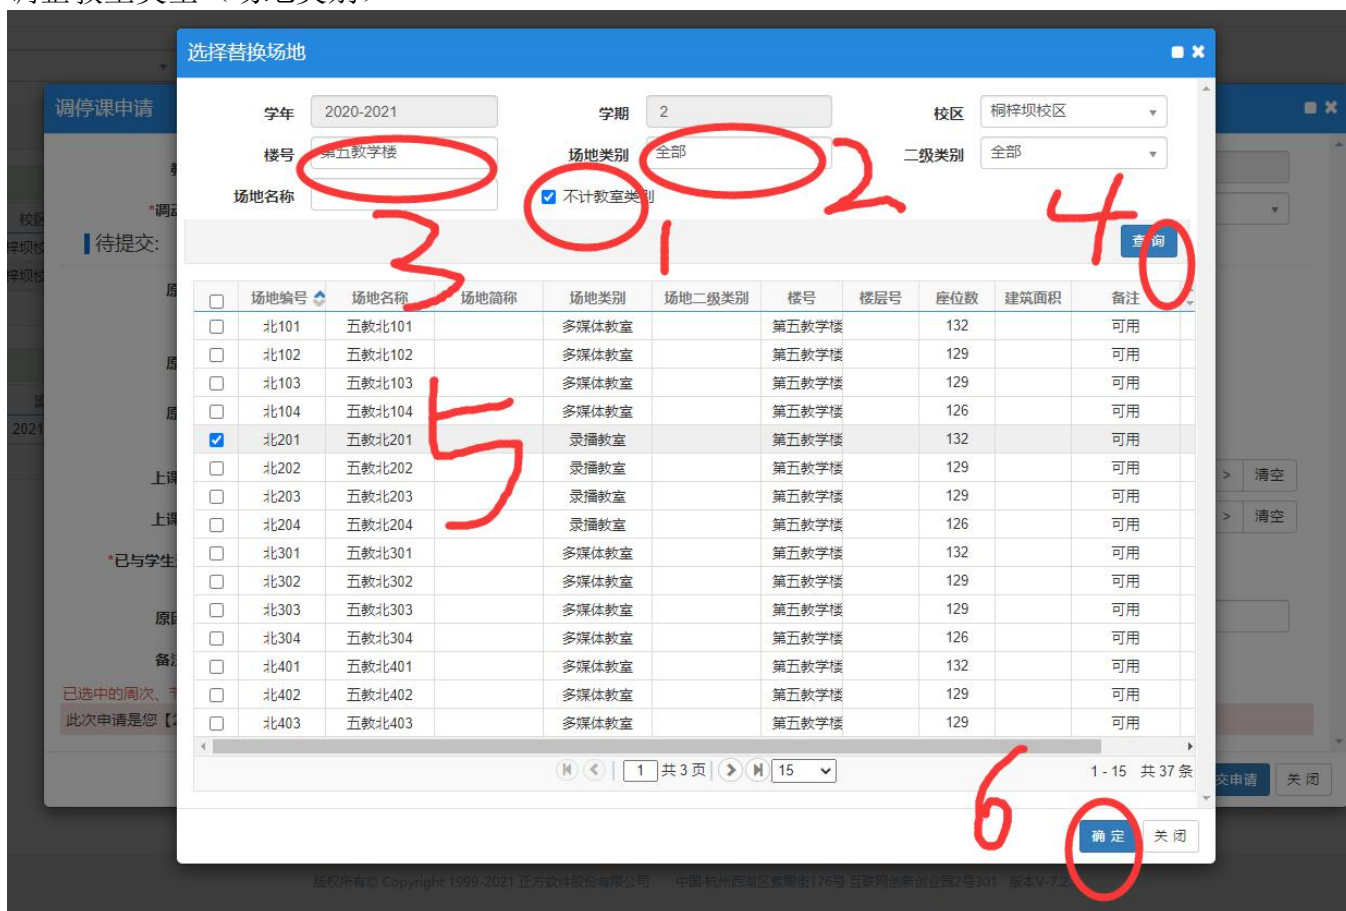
选择替换场地

调停课申请

学年 2020-2021
学期 2
校区 桐梓坝校区
楼号 第五教学楼
场地类别 全部
二级类别 全部
场地名称
不计教室类别

待提交:

查询

3 1 2 4 0 5 6

| | 场地编号 | 场地名称 | 场地简称 | 场地类别 | 场地二级类别 | 楼号 | 楼层号 | 座位数 | 建筑面积 | 备注 |
|---|---|---|---|---|---|---|---|---|---|---|
| ☐ | 北101 | 五教北101 | | 多媒体教室 | | 第五教学楼 | | 132 | | 可用 |
| ☐ | 北102 | 五教北102 | | 多媒体教室 | | 第五教学楼 | | 129 | | 可用 |
| ☐ | 北103 | 五教北103 | | 多媒体教室 | | 第五教学楼 | | 129 | | 可用 |
| ☐ | 北104 | 五教北104 | | 多媒体教室 | | 第五教学楼 | | 126 | | 可用 |
| ☑ | 北201 | 五教北201 | | 录播教室 | | 第五教学楼 | | 132 | | 可用 |
| ☐ | 北202 | 五教北202 | | 录播教室 | | 第五教学楼 | | 129 | | 可用 |
| ☐ | 北203 | 五教北203 | | 录播教室 | | 第五教学楼 | | 129 | | 可用 |
| ☐ | 北204 | 五教北204 | | 录播教室 | | 第五教学楼 | | 126 | | 可用 |
| ☐ | 北301 | 五教北301 | | 多媒体教室 | | 第五教学楼 | | 132 | | 可用 |
| ☐ | 北302 | 五教北302 | | 多媒体教室 | | 第五教学楼 | | 129 | | 可用 |
| ☐ | 北303 | 五教北303 | | 多媒体教室 | | 第五教学楼 | | 129 | | 可用 |
| ☐ | 北304 | 五教北304 | | 多媒体教室 | | 第五教学楼 | | 126 | | 可用 |
| ☐ | 北401 | 五教北401 | | 多媒体教室 | | 第五教学楼 | | 132 | | 可用 |
| ☐ | 北402 | 五教北402 | | 多媒体教室 | | 第五教学楼 | | 129 | | 可用 |
| ☐ | 北403 | 五教北403 | | 多媒体教室 | | 第五教学楼 | | 129 | | 可用 |

1 共 3 页 15 1 - 15 共 37 条

清空
清空
*已与学生
已选中的周次、
此次申请是您【
交申请 关 闭

确 定 关 闭

版权所有© Copyright 1999-2021 正方软件股份有限公司 中国·杭州西湖区紫霞街176号 互联网创新创业园2号301 版本V-7.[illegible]